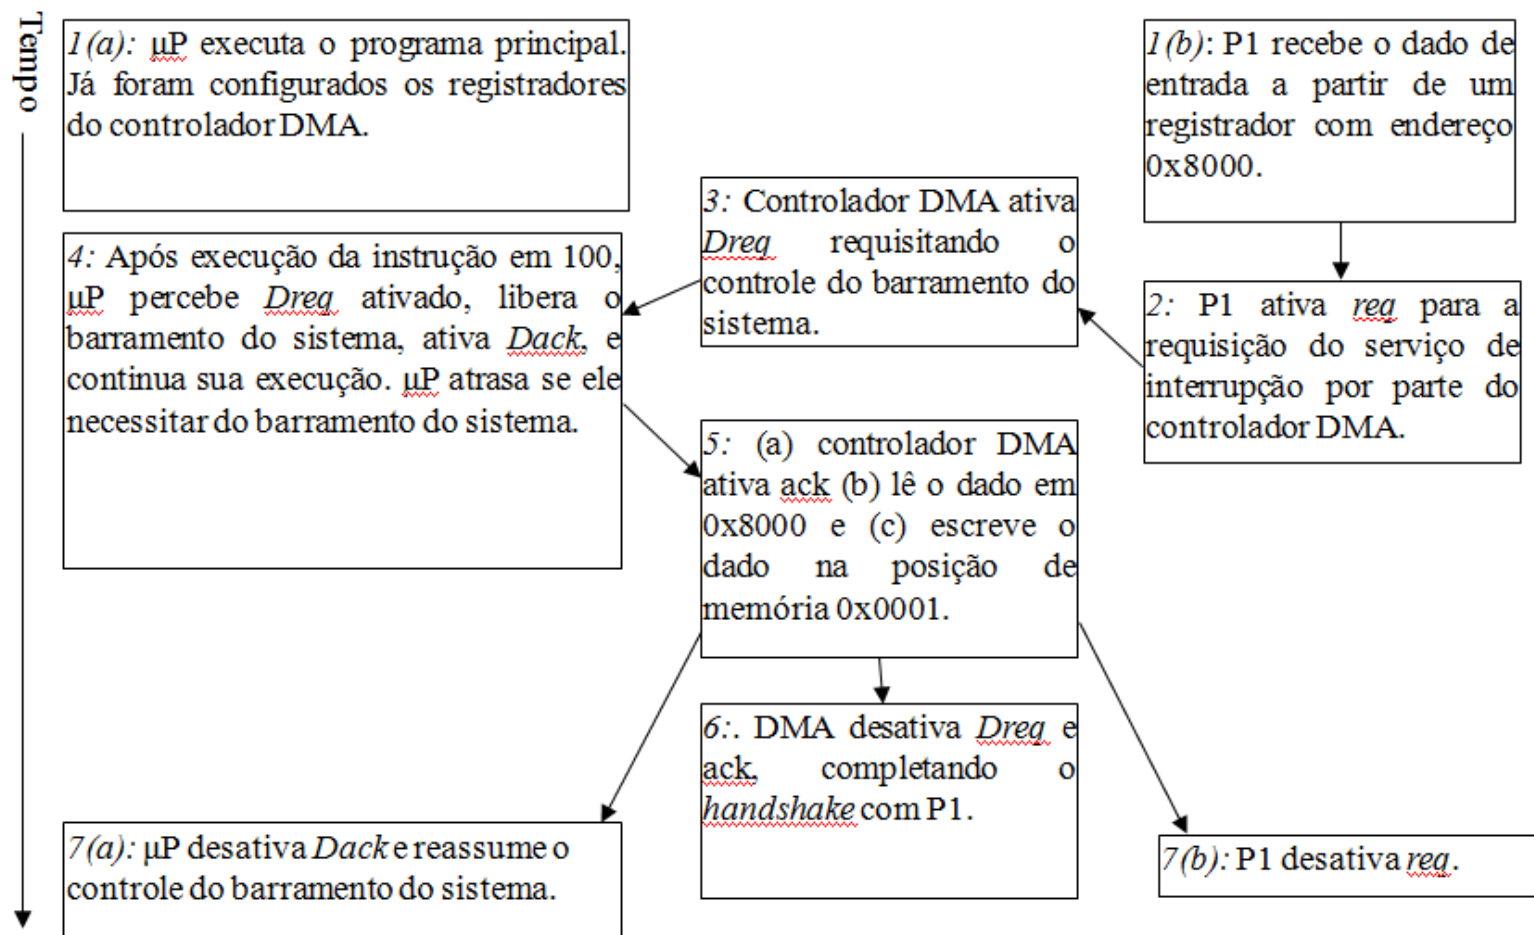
Tempo

1(a): µP executa o programa principal. Já foram configurados os registradores do controlador DMA.

1(b): P1 recebe o dado de entrada a partir de um registrador com endereço 0x8000.

3: Controlador DMA ativa Dreq requisitando o controle do barramento do sistema.

4: Após execução da instrução em 100, µP percebe Dreq ativado, libera o barramento do sistema, ativa Dack, e continua sua execução. µP atrasa se ele necessitar do barramento do sistema.

2: P1 ativa req para a requisição do serviço de interrupção por parte do controlador DMA.

5: (a) controlador DMA ativa ack (b) lê o dado em 0x8000 e (c) escreve o dado na posição de memória 0x0001.

6:. DMA desativa Dreq e ack, completando o handshake com P1.

7(a): µP desativa Dack e reassume o controle do barramento do sistema.

7(b): P1 desativa req.